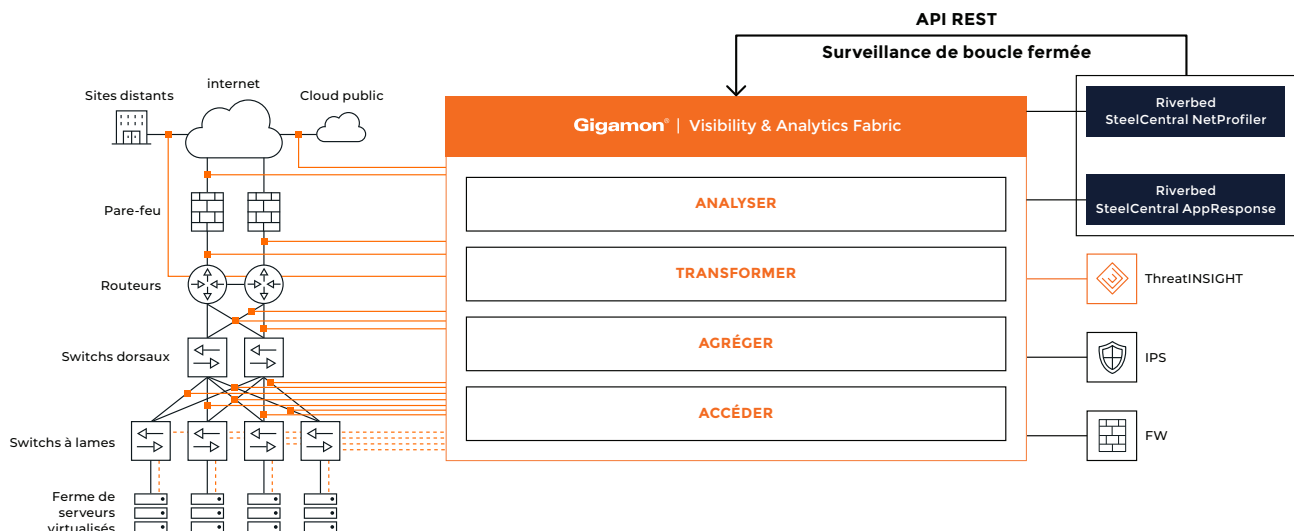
API REST

Surveillance de boucle fermée

Sites distants

internet

Cloud public

Gigamon® | Visibility & Analytics Fabric

Riverbed SteelCentral NetProfiler

Riverbed SteelCentral AppResponse

Pare-feu

ANALYSER

Routeurs

TRANSFORMER

ThreatINSIGHT

Switchs dorsaux

AGRÉGER

IPS

ACCÉDER

Switchs à lames

FW

Ferme de serveurs virtualisés